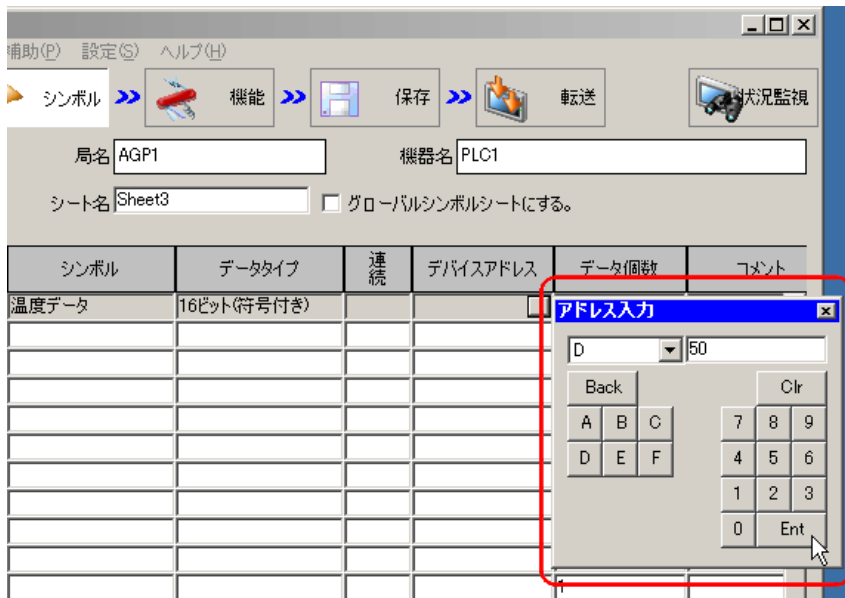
補助(P) 設定(S) ヘルプ(H)

シンボル 機能 保存 転送 状況監視

局名 AGP1 機器名 PLC1

シート名 Sheet3 グローバルシンボルシートにする。

| シンボル | データタイプ | 連続 | デバイスアドレス | データ個数 | コメント |
|---|---|---|---|---|---|
| 温度データ | 16ビット(符号付き) | | | | |

アドレス入力

D 50

Back Clr

A B C 7 8 9

D E F 4 5 6

1 2 3

0 Ent

1